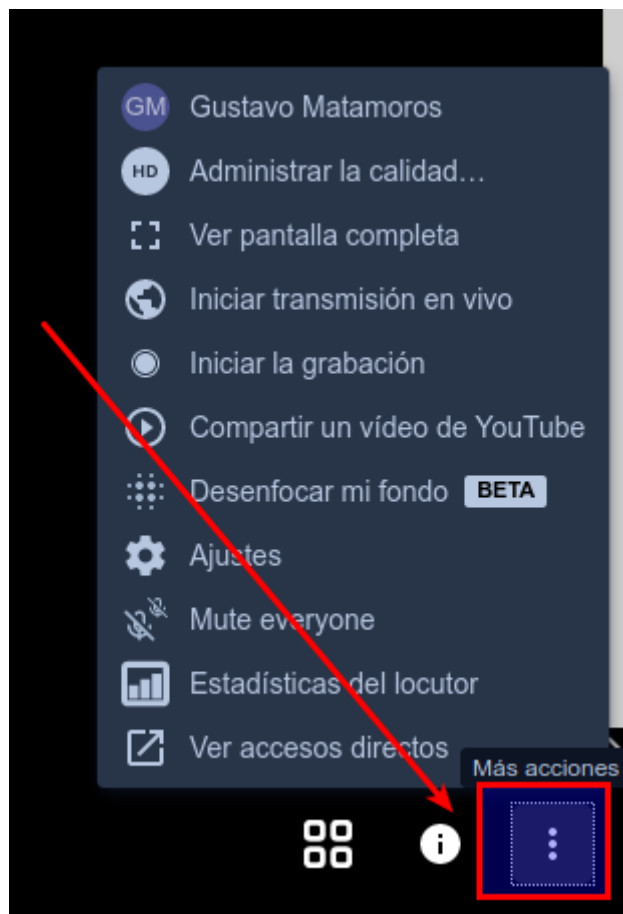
GM Gustavo Matamoros
HD Administrar la calidad…
Ver pantalla completa
Iniciar transmisión en vivo
Iniciar la grabación
Compartir un vídeo de YouTube
Desenfocar mi fondo BETA
Ajustes
Mute everyone
Estadísticas del locutor
Ver accesos directos
Más acciones